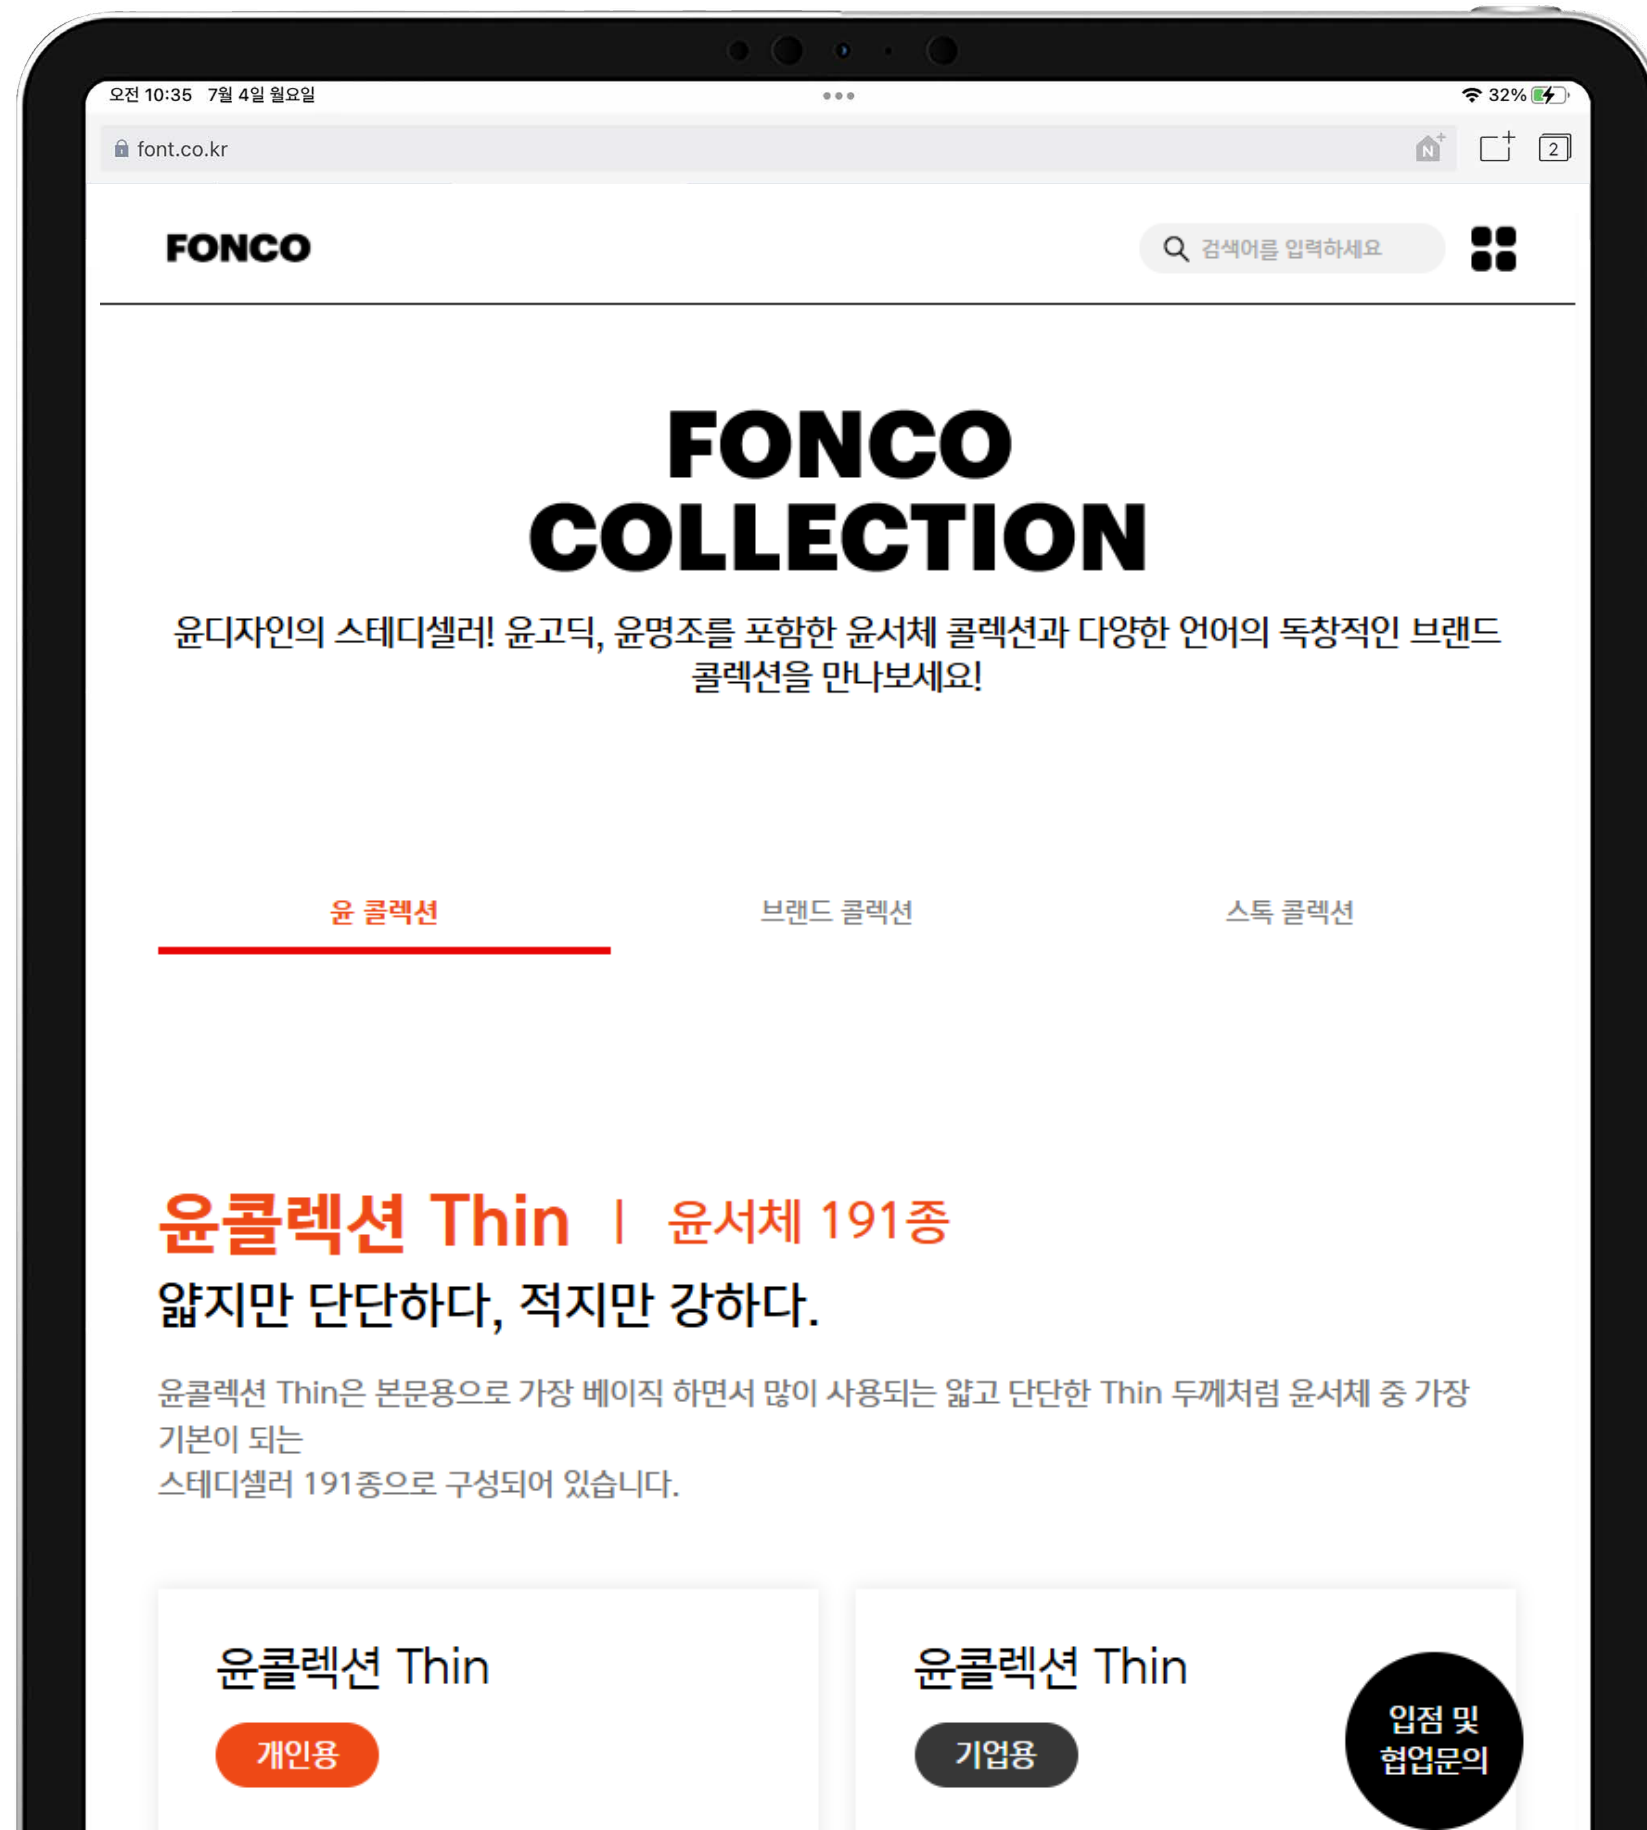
오전 10:35 7월 4일 월요일

32%

font.co.kr

2

FONCO

검색어를 입력하세요

FONCO COLLECTION

윤디자인의 스테디셀러! 윤고딕, 윤명조를 포함한 윤서체 콜렉션과 다양한 언어의 독창적인 브랜드 콜렉션을 만나보세요!

윤 콜렉션

브랜드 콜렉션

스톡 콜렉션

윤콜렉션 Thin | 윤서체 191종

얇지만 단단하다, 적지만 강하다.

윤콜렉션 Thin은 본문용으로 가장 베이직 하면서 많이 사용되는 얇고 단단한 Thin 두께처럼 윤서체 중 가장 기본이 되는
스테디셀러 191종으로 구성되어 있습니다.

윤콜렉션 Thin

개인용

윤콜렉션 Thin

기업용

입점 및 협업문의